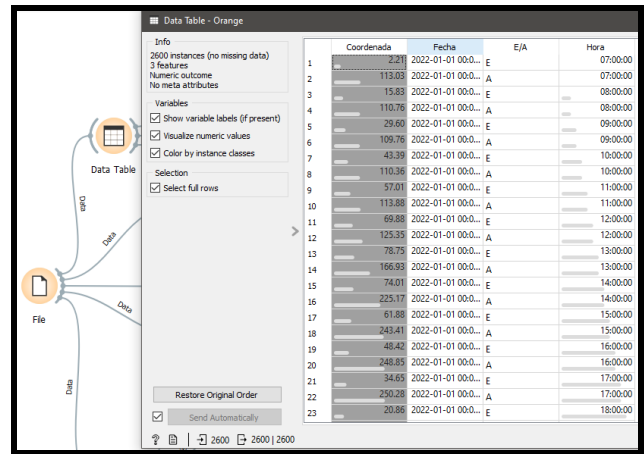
Data Table - Orange

Info
2600 instances (no missing data)
3 features
Numeric outcome
No meta attributes

Variables
Show variable labels (if present)
Visualize numeric values
Color by instance classes

Selection
Select full rows

Restore Original Order
Send Automatically

2600 | 2600 | 2600

| | Coordenada | Fecha | E/A | Hora |
|---|---|---|---|---|
| 1 | 2.21 | 2022-01-01 00:0... | E | 07:00:00 |
| 2 | 113.03 | 2022-01-01 00:0... | A | 07:00:00 |
| 3 | 15.83 | 2022-01-01 00:0... | E | 08:00:00 |
| 4 | 110.76 | 2022-01-01 00:0... | A | 08:00:00 |
| 5 | 29.60 | 2022-01-01 00:0... | E | 09:00:00 |
| 6 | 109.76 | 2022-01-01 00:0... | A | 09:00:00 |
| 7 | 43.39 | 2022-01-01 00:0... | E | 10:00:00 |
| 8 | 110.36 | 2022-01-01 00:0... | A | 10:00:00 |
| 9 | 57.01 | 2022-01-01 00:0... | E | 11:00:00 |
| 10 | 113.88 | 2022-01-01 00:0... | A | 11:00:00 |
| 11 | 69.88 | 2022-01-01 00:0... | E | 12:00:00 |
| 12 | 125.35 | 2022-01-01 00:0... | A | 12:00:00 |
| 13 | 78.75 | 2022-01-01 00:0... | E | 13:00:00 |
| 14 | 166.93 | 2022-01-01 00:0... | A | 13:00:00 |
| 15 | 74.01 | 2022-01-01 00:0... | E | 14:00:00 |
| 16 | 225.17 | 2022-01-01 00:0... | A | 14:00:00 |
| 17 | 61.88 | 2022-01-01 00:0... | E | 15:00:00 |
| 18 | 243.41 | 2022-01-01 00:0... | A | 15:00:00 |
| 19 | 48.42 | 2022-01-01 00:0... | E | 16:00:00 |
| 20 | 248.85 | 2022-01-01 00:0... | A | 16:00:00 |
| 21 | 34.65 | 2022-01-01 00:0... | E | 17:00:00 |
| 22 | 250.28 | 2022-01-01 00:0... | A | 17:00:00 |
| 23 | 20.86 | 2022-01-01 00:0... | E | 18:00:00 |

Data Table
Data
Data
Data
File
Data